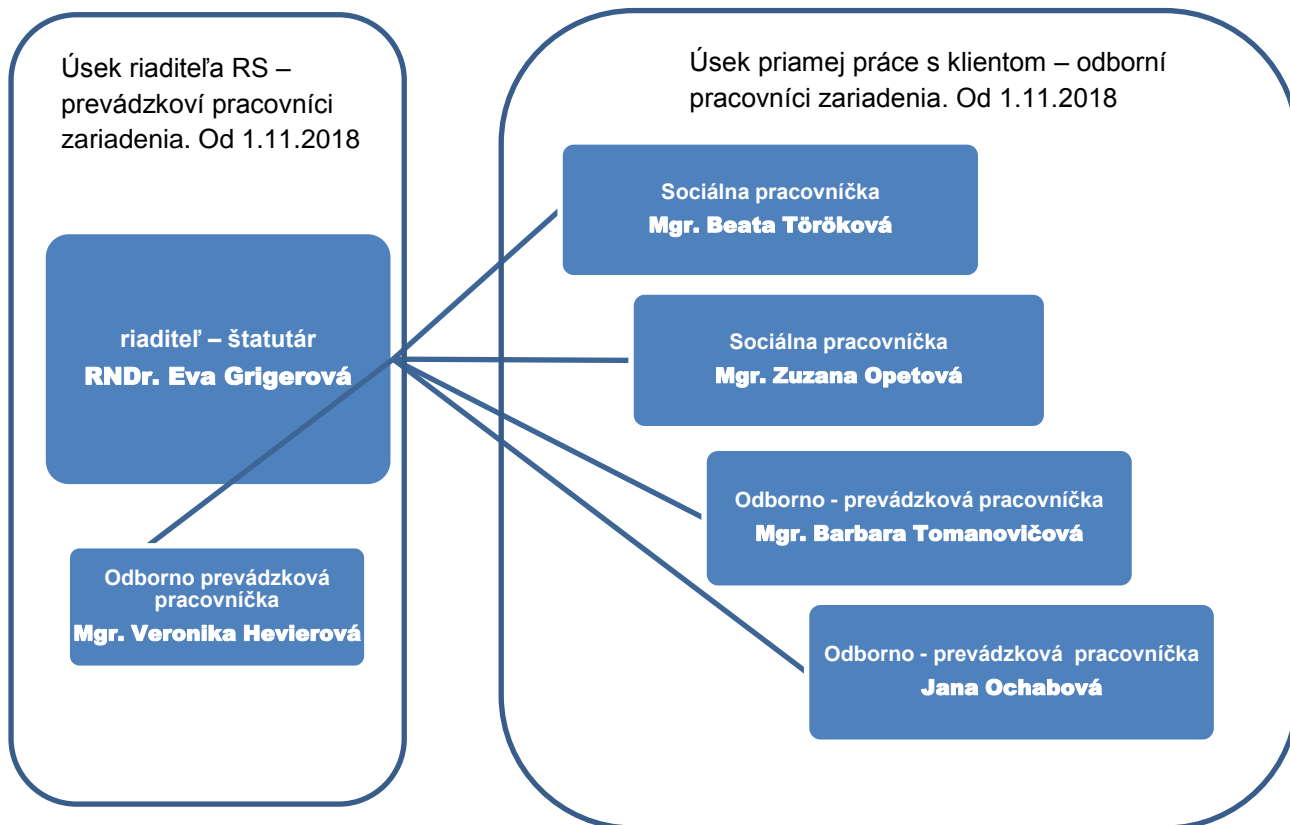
Úsek riaditeľa RS – prevádzkoví pracovníci zariadenia. Od 1.11.2018

riaditeľ – štatutár
RNDr. Eva Grigerová

Odborno prevádzková pracovníčka
Mgr. Veronika Hevierová

Úsek priamej práce s klientom – odborní pracovníci zariadenia. Od 1.11.2018

Sociálna pracovníčka
Mgr. Beata Töröková

Sociálna pracovníčka
Mgr. Zuzana Opetová

Odborno - prevádzková pracovníčka
Mgr. Barbara Tomanovičová

Odborno - prevádzková pracovníčka
Jana Ochabová